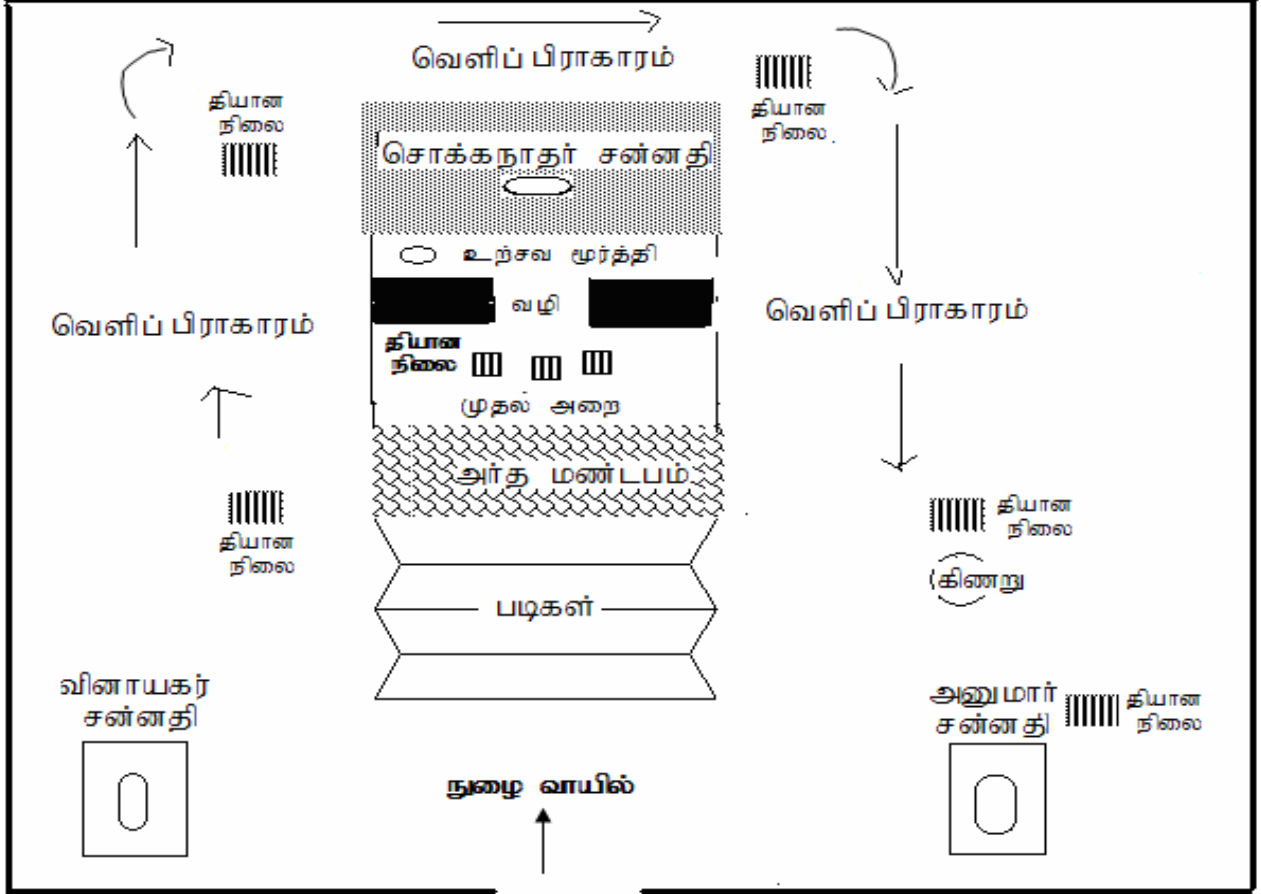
வெளிப் பிராகாரம்

தியான நிலை

தியான நிலை

சொக்கநாதர் சன்னதி

உற்சவ மூர்த்தி

வெளிப் பிராகாரம்

வழி

வெளிப் பிராகாரம்

தியான நிலை

முதல் அறை

அர்த மண்டபம்

தியான நிலை

தியான நிலை

கிணறு

படிகள்

வினாயகர் சன்னதி

அனுமார் சன்னதி

தியான நிலை

நுழை வாயில்